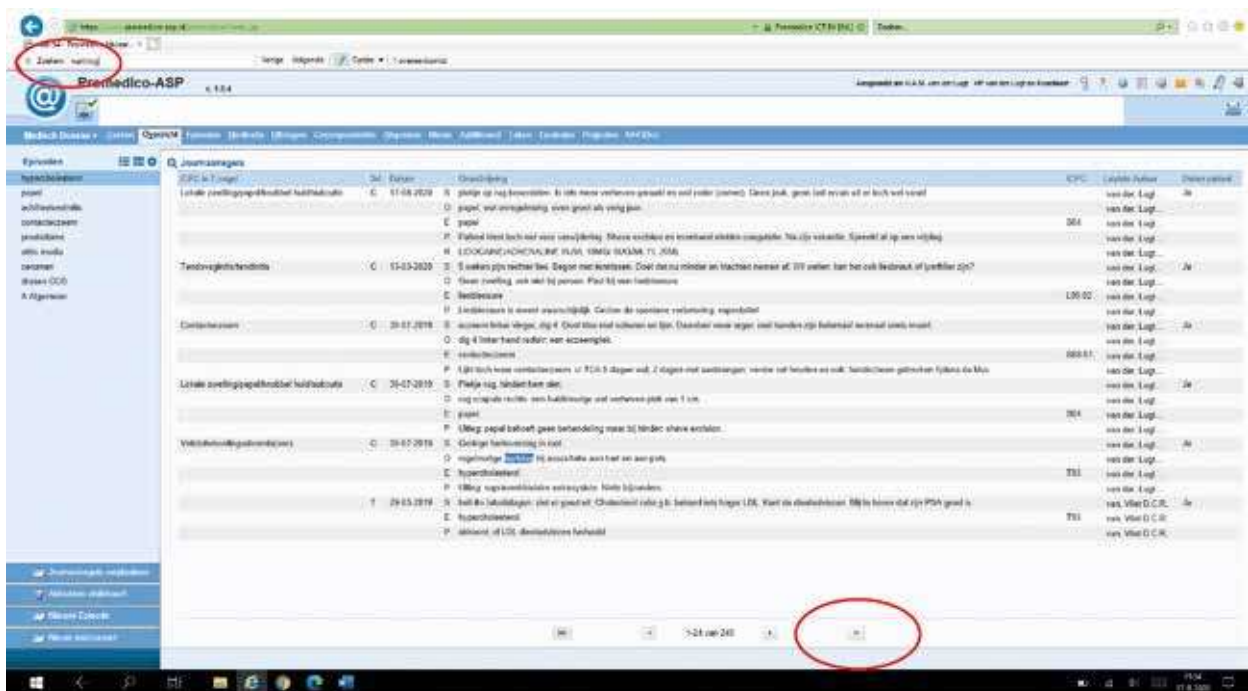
Zoeken: wetting

Premedico-ASP v.10.4

Episoden

Journaalregels

| ICPC | Sd | Datum | | Omschrijving | ICPC | Laatste Auteur | |
|---|---|---|---|---|---|---|---|
| Lokale zwelling/papel/knobbel huid/subcutis | C | 17-08-2020 | S | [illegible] | | van der Lugt | Ja |
| | | | O | papel, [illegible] | | van der Lugt | |
| | | | E | papel | S04 | van der Lugt | |
| | | | P | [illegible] | | van der Lugt | |
| Tendovaginitis/tendinitis | C | 13-03-2020 | S | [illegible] | | van der Lugt | Ja |
| | | | E | fasciitisssure | L00.02 | van der Lugt | |
| Contacteczeem | C | 30-07-2019 | S | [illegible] | | van der Lugt | Ja |
| | | | E | contacteczeem | S88.01 | van der Lugt | |
| Lokale zwelling/papel/knobbel huid/subcutis | C | 30-07-2019 | S | Plekje rug, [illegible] | | van der Lugt | Ja |
| | | | E | papel | S04 | van der Lugt | |
| Vetstofwisselingsstoornis(sen) | C | 30-07-2019 | S | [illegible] | | van der Lugt | Ja |
| | | | O | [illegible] wetting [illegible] | | van der Lugt | |
| | | | E | hypercholesterol | T93 | van der Lugt | |
| | | | T | 29-03-2019 | S | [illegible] | | van Vliet D.C.R. | Ja |
| | | | E | hypercholesterol | T93 | van Vliet D.C.R. | |

1-24 van 240